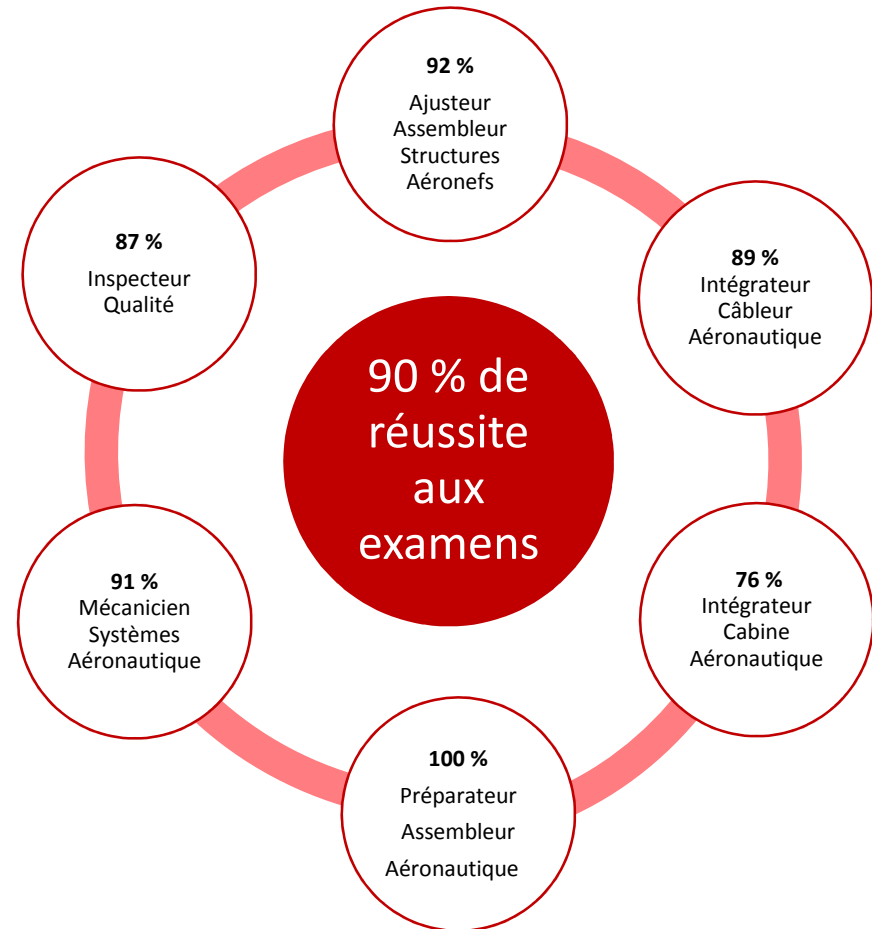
92 %
Ajusteur Assembleur Structures Aéronefs

89 %
Intégrateur Câbleur Aéronautique

76 %
Intégrateur Cabine Aéronautique

100 %
Préparateur Assembleur Aéronautique

91 %
Mécanicien Systèmes Aéronautique

87 %
Inspecteur Qualité

90 % de réussite aux examens